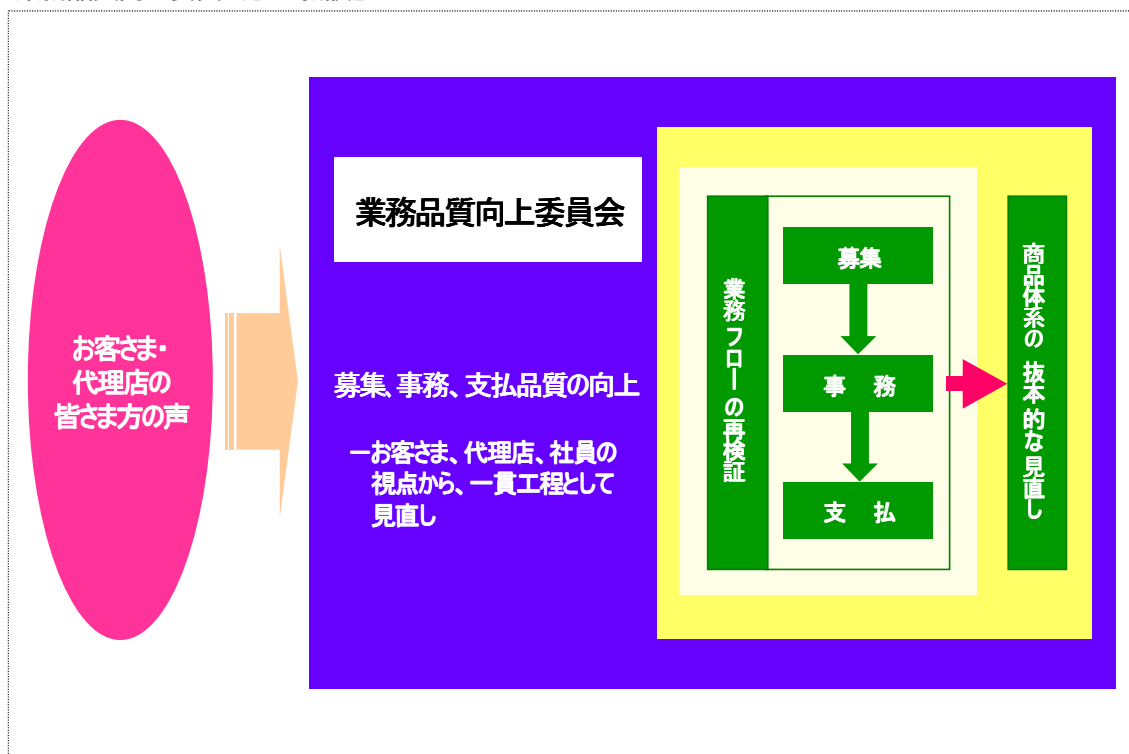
お客さま・
代理店の
皆さま方の声

業務品質向上委員会

募集、事務、支払品質の向上

ーお客さま、代理店、社員の視点から、一貫工程として見直し

業務フローの再検証

募集

事　務

支　払

商品体系の 抜本的な見直し